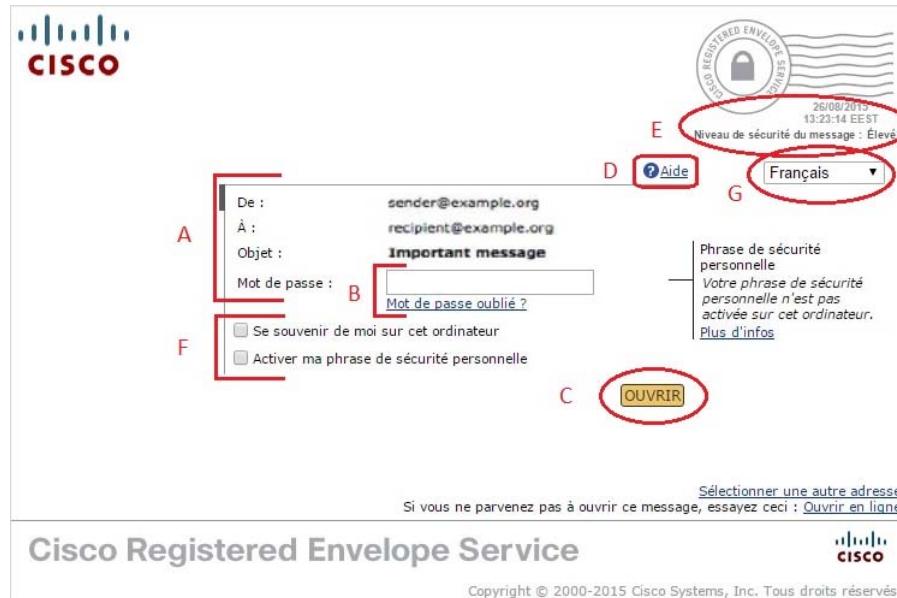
CISCO

CISCO REGISTERED ENVELOPE SERVICE

26/08/2015
13:23:14 EEST
Niveau de sécurité du message : Élevé

E

D ? Aide

Français ▼

G

A

De : sender@example.org
À : recipient@example.org
Objet : Important message
Mot de passe :

B

Mot de passe oublié ?

Phrase de sécurité personnelle
Votre phrase de sécurité personnelle n'est pas activée sur cet ordinateur.
Plus d'infos

F

Se souvenir de moi sur cet ordinateur
Activer ma phrase de sécurité personnelle

C OUVRIR

Sélectionner une autre adresse
Si vous ne parvenez pas à ouvrir ce message, essayez ceci : Ouvrir en ligne

Cisco Registered Envelope Service

CISCO

Copyright © 2000-2015 Cisco Systems, Inc. Tous droits réservés